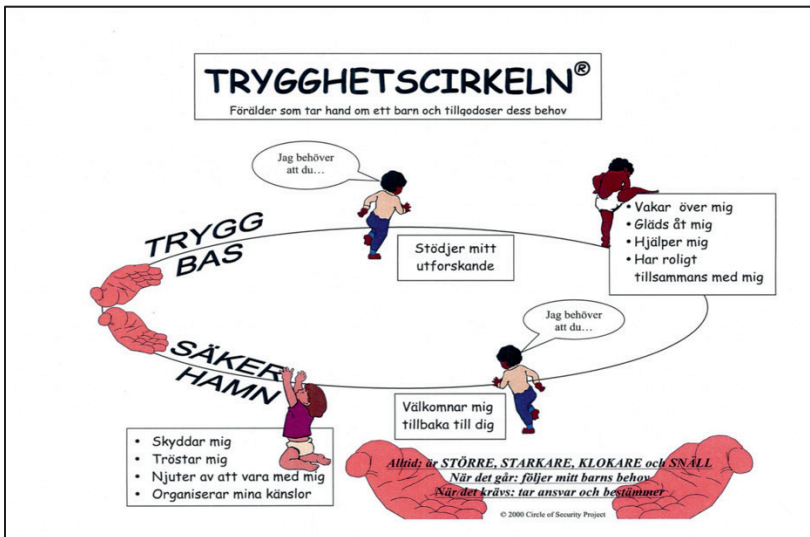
TRYGGHETSCIRKELN®

Förälder som tar hand om ett barn och tillgodoser dess behov

Jag behöver att du…

TRYGG BAS

Stödjer mitt utforskande

- Vakar över mig
- Gläds åt mig
- Hjälper mig
- Har roligt tillsammans med mig

Jag behöver att du…

SÄKER HAMN

Välkomnar mig tillbaka till dig

- Skyddar mig
- Tröstar mig
- Njuter av att vara med mig
- Organiserar mina känslor

Alltid: är STÖRRE, STARKARE, KLOKARE och SNÄLL
När det går: följer mitt barns behov
När det krävs: tar ansvar och bestämmer

© 2000 Circle of Security Project